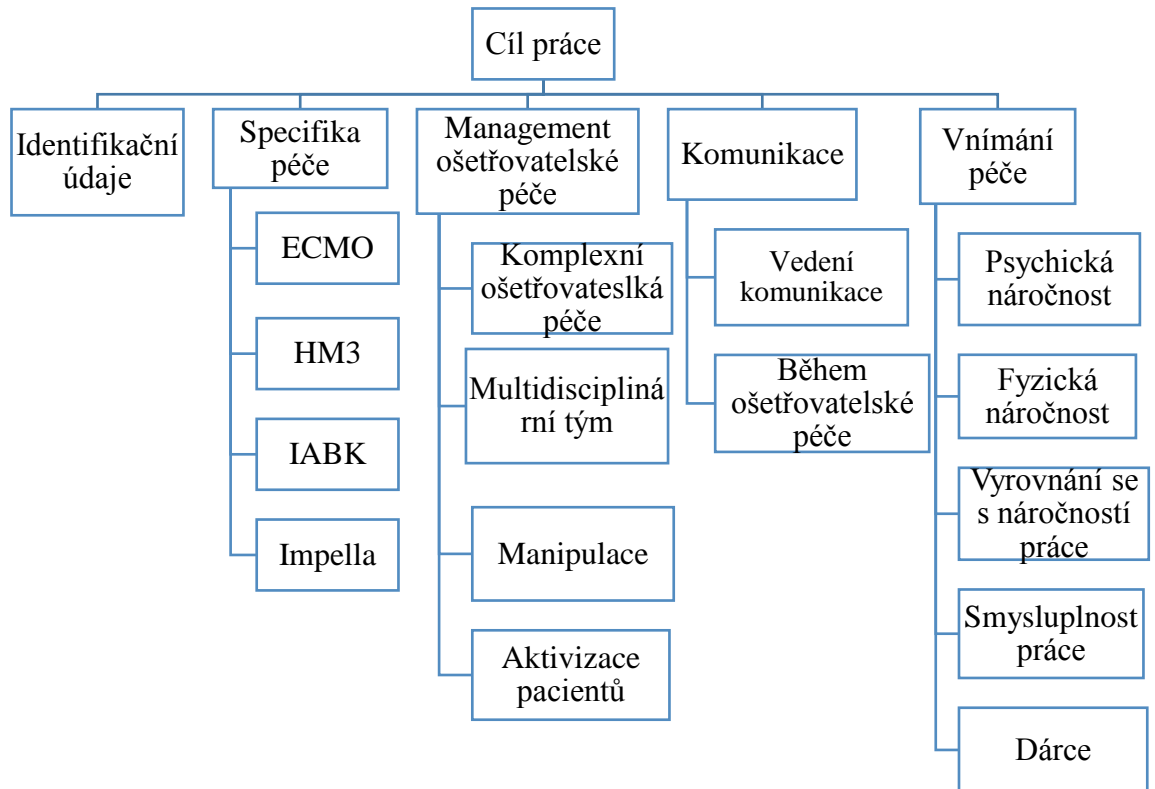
Cíl práce

Identifikační údaje

Specifika péče

ECMO

HM3

IABK

Impella

Management ošetřovatelské péče

Komplexní ošetřovateslká péče

Multidisciplinární tým

Manipulace

Aktivizace pacientů

Komunikace

Vedení komunikace

Během ošetřovatelské péče

Vnímání péče

Psychická náročnost

Fyzická náročnost

Vyrovnání se s náročností práce

Smysluplnost práce

Dárce